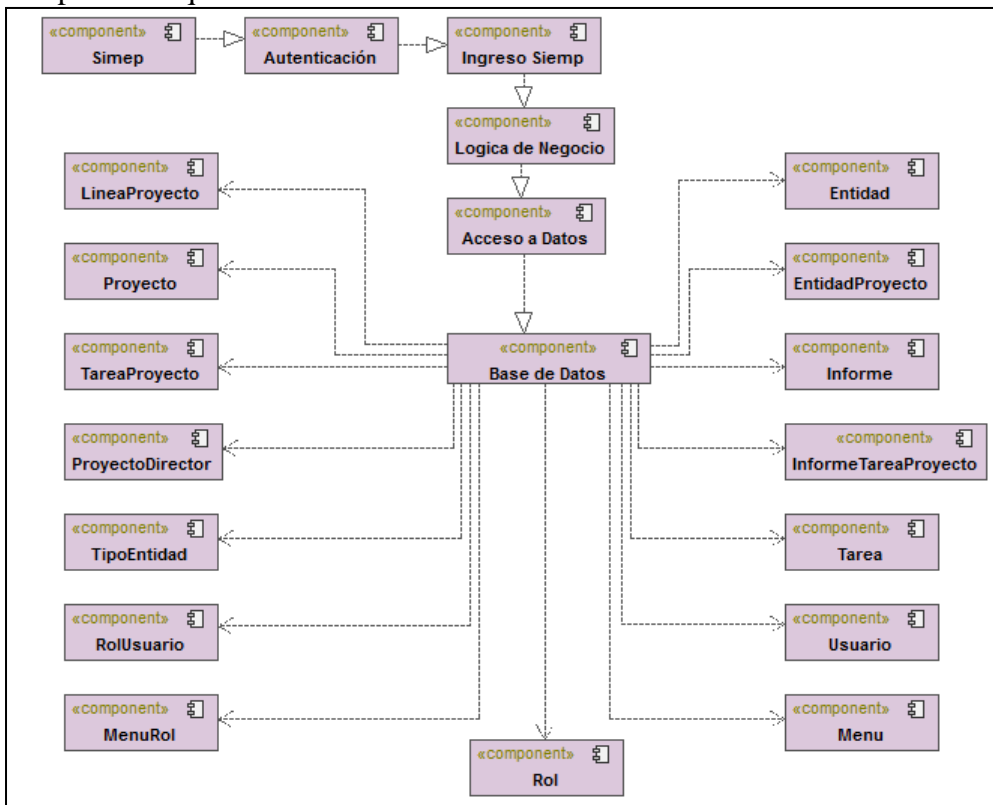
«component»
Simep

«component»
Autenticación

«component»
Ingreso Siemp

«component»
Logica de Negocio

«component»
Acceso a Datos

«component»
LineaProyecto

«component»
Proyecto

«component»
TareaProyecto

«component»
ProyectoDirector

«component»
TipoEntidad

«component»
RolUsuario

«component»
MenuRol

«component»
Base de Datos

«component»
Rol

«component»
Entidad

«component»
EntidadProyecto

«component»
Informe

«component»
InformeTareaProyecto

«component»
Tarea

«component»
Usuario

«component»
Menu